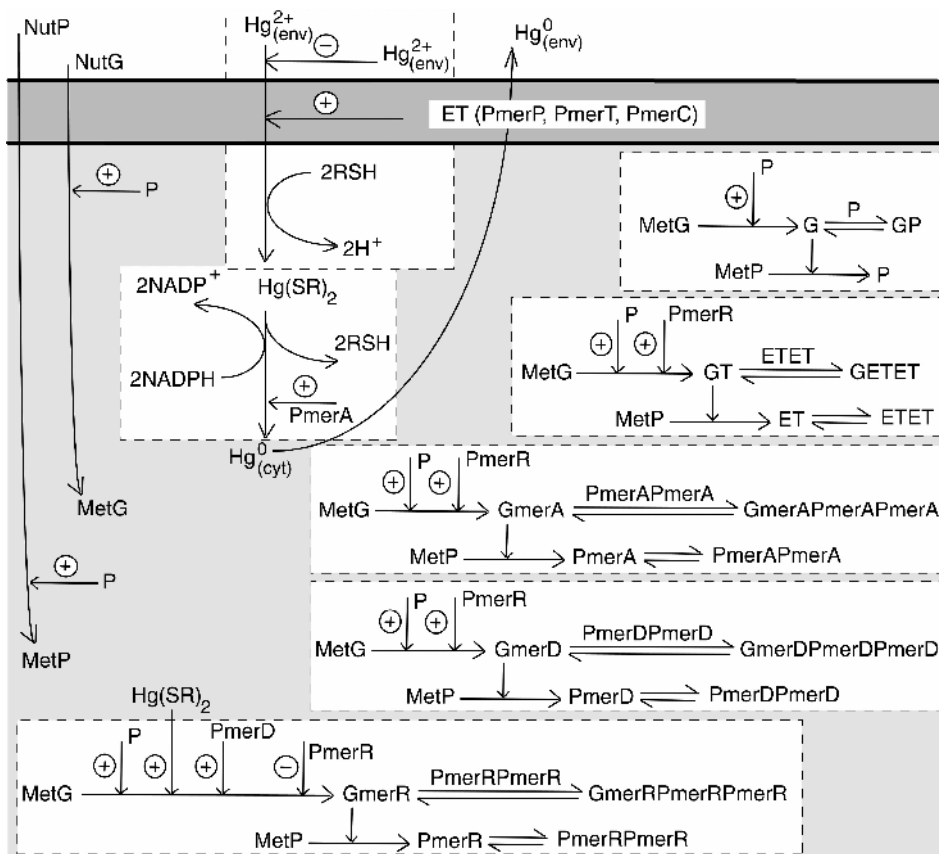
NutP
NutG
$Hg^{2+}_{(env)}$ ⊖ $Hg^{2+}_{(env)}$
$Hg^{0}_{(env)}$
⊕
ET (PmerP, PmerT, PmerC)
⊕ P
2RSH
$2H^+$
$2NADP^+$ $Hg(SR)_2$
2RSH
2NADPH
⊕
PmerA
$Hg^{0}_{(cyt)}$
MetG
⊕ P
MetP

⊕ P
MetG G P GP
MetP P

P PmerR
⊕ ⊕
MetG GT ETET GETET
MetP ET ETET

⊕ P ⊕ PmerR
MetG GmerA PmerAPmerA GmerAPmerAPmerA
MetP PmerA PmerAPmerA

⊕ P ⊕ PmerR
MetG GmerD PmerDPmerD GmerDPmerDPmerD
MetP PmerD PmerDPmerD

$Hg(SR)_2$
P PmerD PmerR
⊕ ⊕ ⊕ ⊖
MetG GmerR PmerRPmerR GmerRPmerRPmerR
MetP PmerR PmerRPmerR